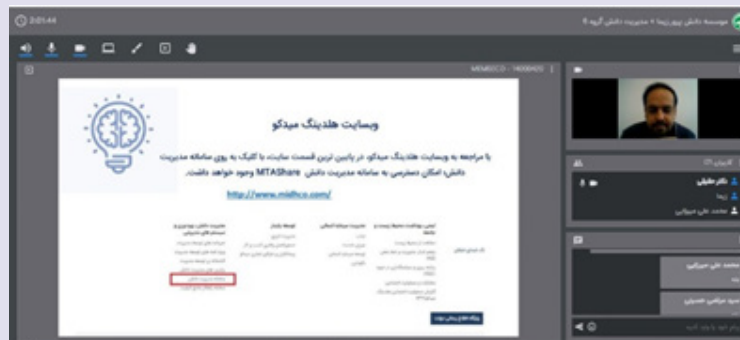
2:01:44

موسسه دانش بهورزیما ۱ مدیریت دانش گروه ۶

MEMBCO - 1400

وبسایت هلدینگ میدکو

با مراجعه به وبسایت هلدینگ میدکو در پایین ترین قسمت سایت، با کلیک به روی سامانه مدیریت دانش؛ امکان دسترسی به سامانه مدیریت دانش MTAShare وجود خواهد داشت.

http://www.midhco.com/

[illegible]

کاربران

دکتر حقیقی

زیما

محمد علی میرزایی

محمد علی میرزایی

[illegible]